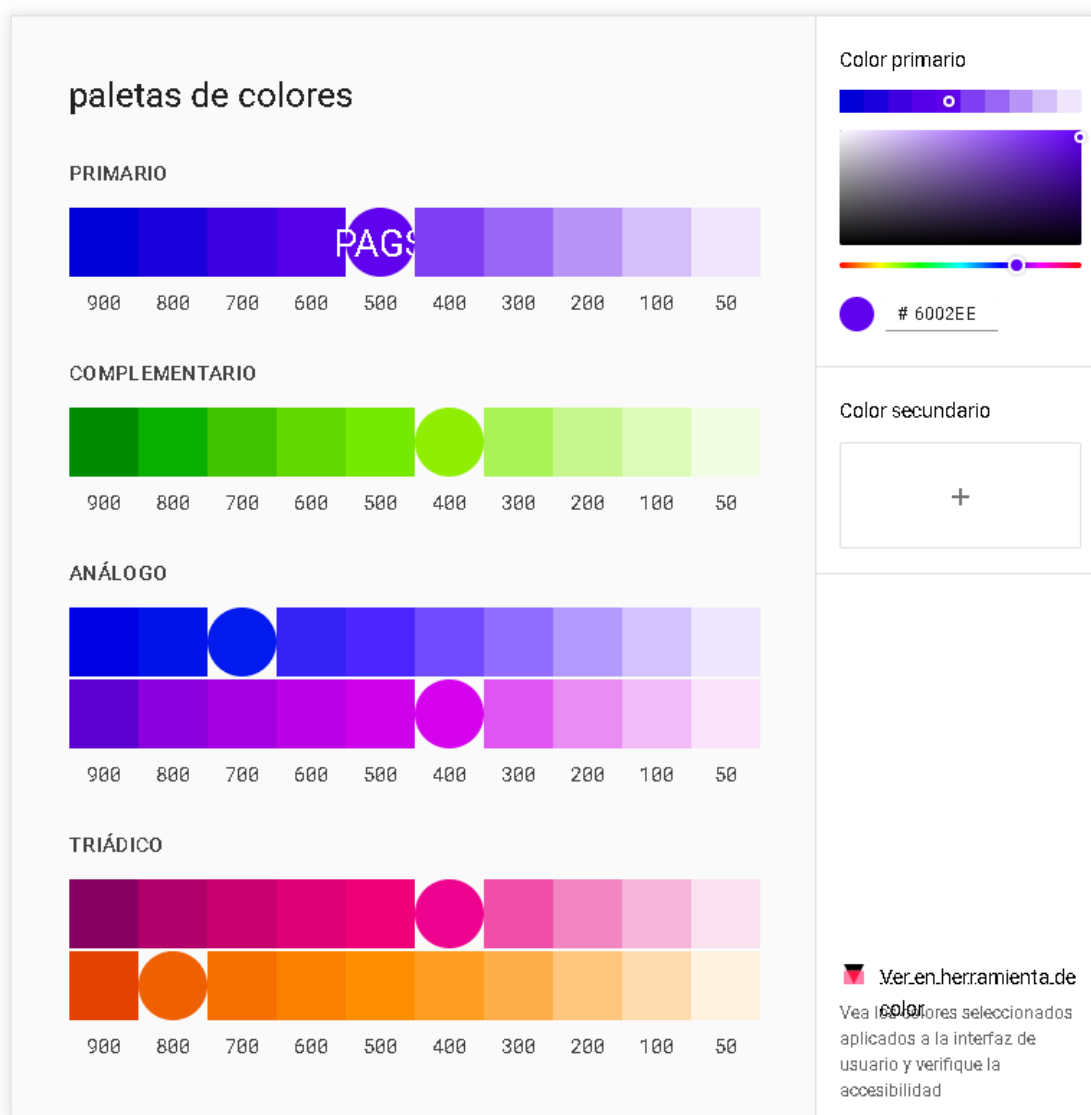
paletas de colores

PRIMARIO

PAGS

900 800 700 600 500 400 300 200 100 50

COMPLEMENTARIO

900 800 700 600 500 400 300 200 100 50

ANÁLOGO

900 800 700 600 500 400 300 200 100 50

TRIÁDICO

900 800 700 600 500 400 300 200 100 50

Color primario

# 6002EE

Color secundario

+

Ver en herramienta de color

Vea los colores seleccionados aplicados a la interfaz de usuario y verifique la accesibilidad